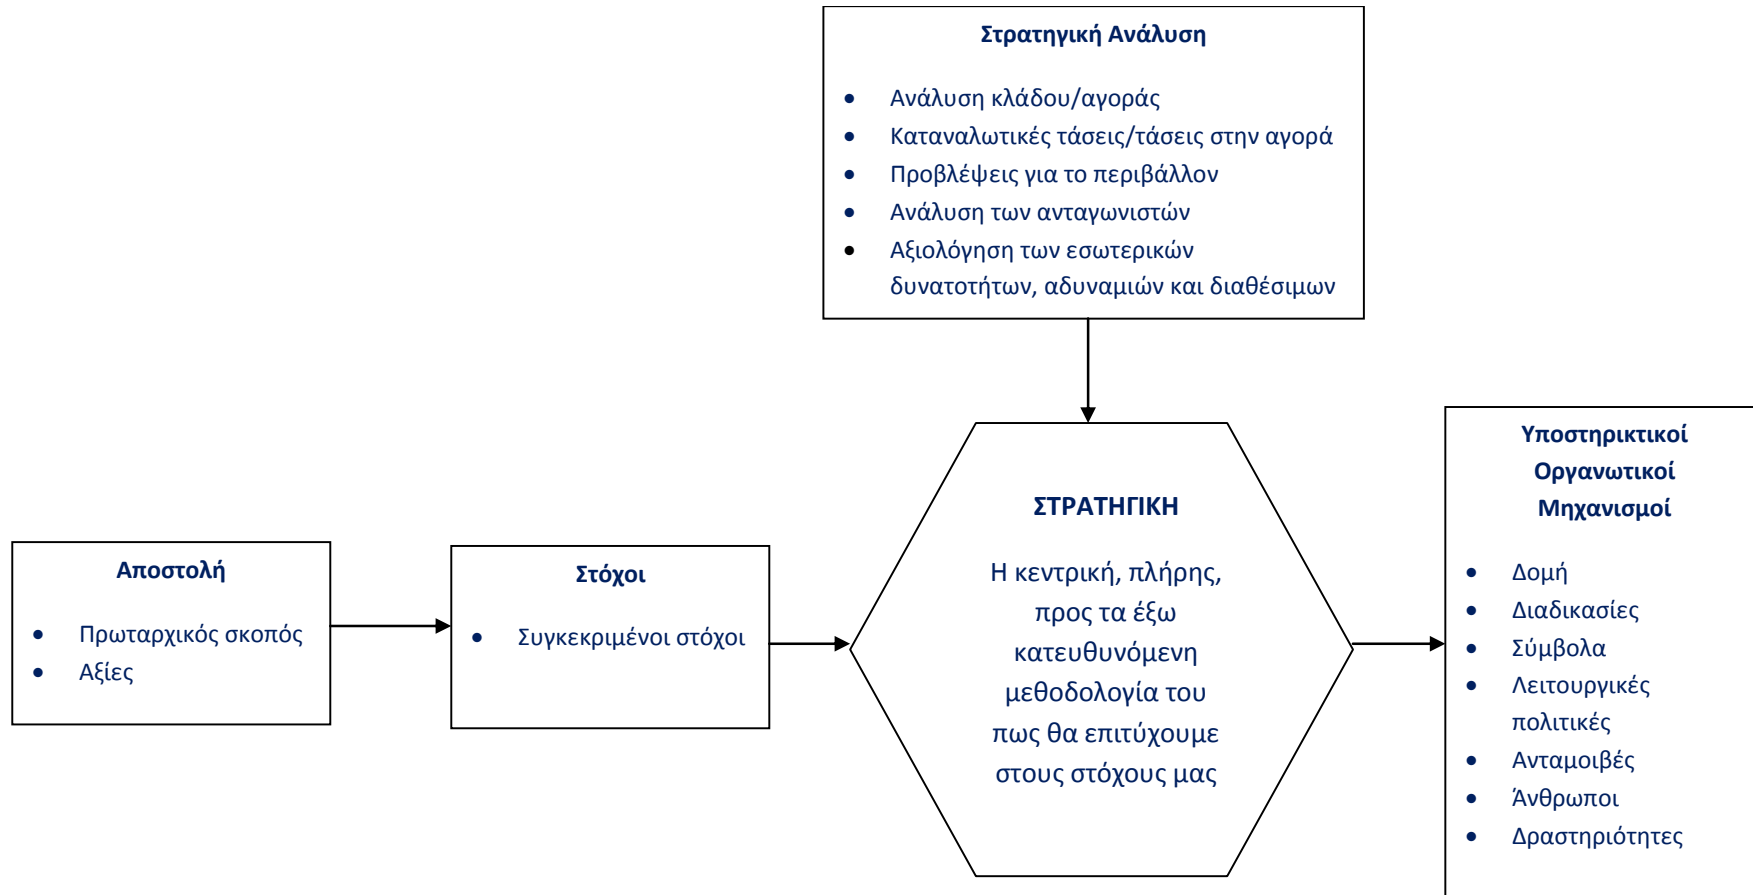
Στρατηγική Ανάλυση

- Ανάλυση κλάδου/αγοράς
- Καταναλωτικές τάσεις/τάσεις στην αγορά
- Προβλέψεις για το περιβάλλον
- Ανάλυση των ανταγωνιστών
- Αξιολόγηση των εσωτερικών δυνατοτήτων, αδυναμιών και διαθέσιμων

Αποστολή

- Πρωταρχικός σκοπός
- Αξίες

Στόχοι

- Συγκεκριμένοι στόχοι

ΣΤΡΑΤΗΓΙΚΗ

Η κεντρική, πλήρης, προς τα έξω κατευθυνόμενη μεθοδολογία του πως θα επιτύχουμε στους στόχους μας

Υποστηρικτικοί Οργανωτικοί Μηχανισμοί

- Δομή
- Διαδικασίες
- Σύμβολα
- Λειτουργικές πολιτικές
- Ανταμοιβές
- Άνθρωποι
- Δραστηριότητες